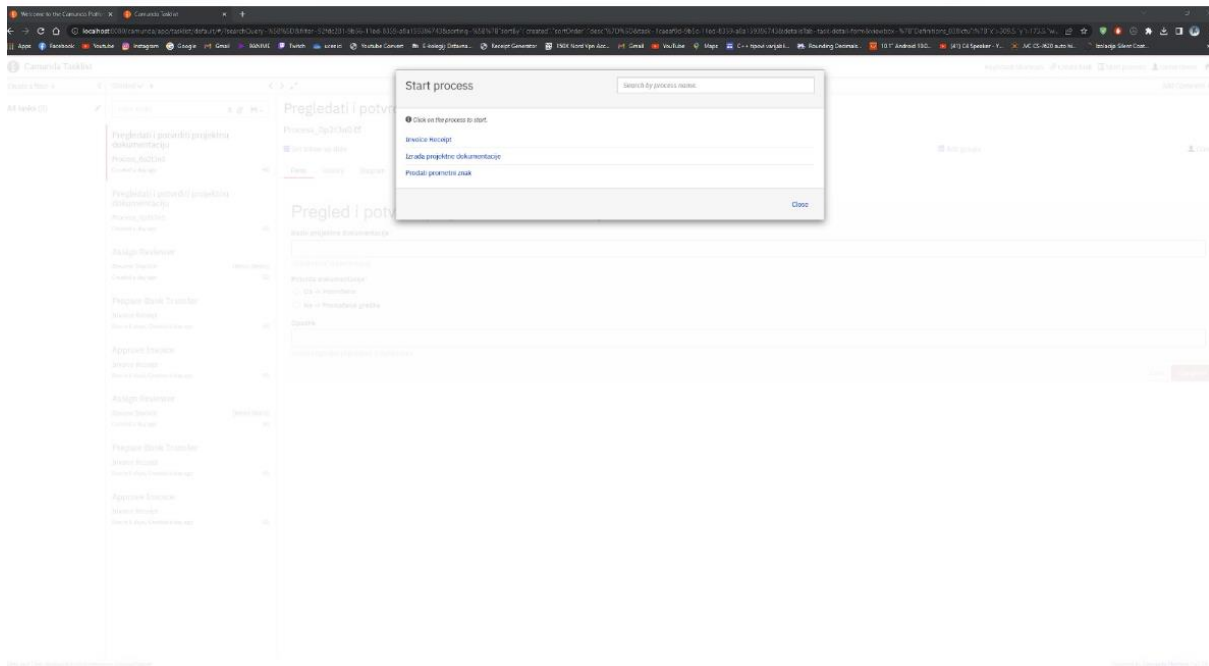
Welcome to the Camunda Platfo ×
Camunda Tasklist ×
localhost

Camunda Tasklist

All tasks

Pregledati i potvrditi projektnu dokumentaciju
Process_0p33a0f

Pregledati i potvrditi projektnu dokumentaciju

Assign Reviewer

Prepare Bank Transfer

Approve Invoice

Assign Reviewer

Prepare Bank Transfer

Approve Invoice

Pregledati i potv

Pregled i potv

Start process

Search by process name

Click on the process to start.

Invoice Receipt

Izrada projektne dokumentacije

Prodati prometni znak

Close